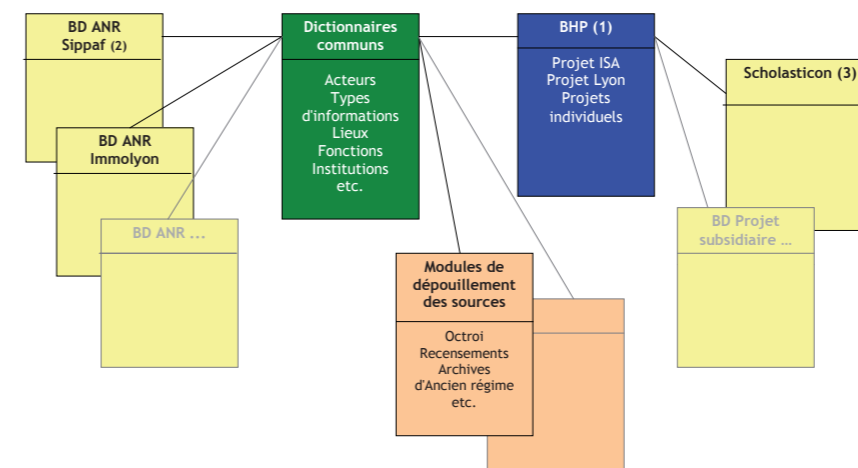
BD ANR
Sippaf (2)

BD ANR
Immolyon

BD ANR ...

Dictionnaires communs

Acteurs
Types d'informations
Lieux
Fonctions
Institutions
etc.

Modules de dépouillement des sources

Octroi
Recensements
Archives d'Ancien régime
etc.

BHP (1)

Projet ISA
Projet Lyon
Projets individuels

Scholasticon (3)

BD Projet subsidiaire ...